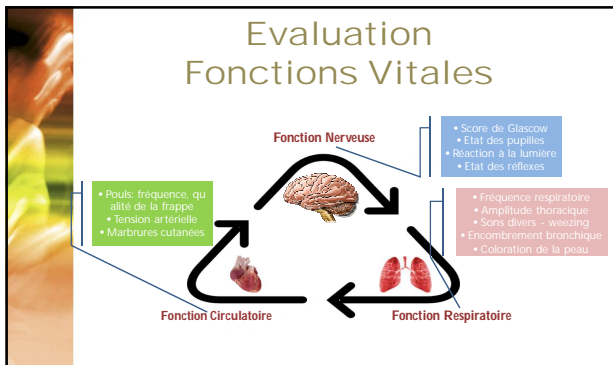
Evaluation
Fonctions Vitales

Fonction Nerveuse

• Score de Glasgow
• Etat des pupilles
• Réaction à la lumière
• Etat des réflexes

• Pouls: fréquence, qu alité de la frappe
• Tension artérielle
• Marbrures cutanées

• Fréquence respiratoire
• Amplitude thoracique
• Sons divers - weezing
• Encombrement bronchique
• Coloration de la peau

Fonction Circulatoire

Fonction Respiratoire